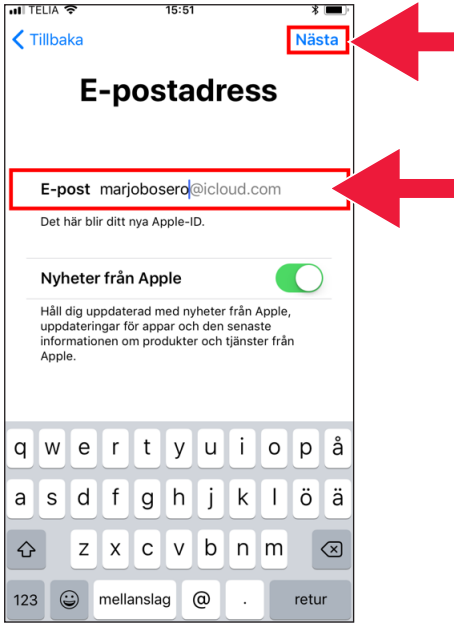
TELIA 15:51

Tillbaka Nästa

E-postadress

E-post marjobosero@icloud.com

Det här blir ditt nya Apple-ID.

Nyheter från Apple

Håll dig uppdaterad med nyheter från Apple, uppdateringar för appar och den senaste informationen om produkter och tjänster från Apple.

q w e r t y u i o p å
a s d f g h j k l ö ä
z x c v b n m
123 mellanslag @ . retur